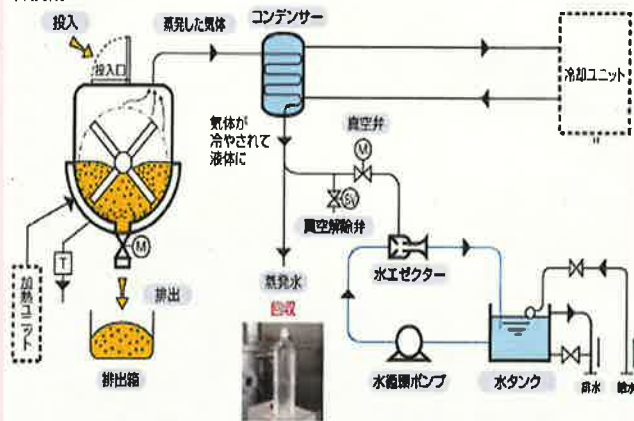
投入

投入口

蒸発した気体

コンデンサー

冷却ユニット

気体が冷やされて液体に

真空弁

M

SV

真空解除弁

M

T

加熱ユニット

排出

排出箱

蒸発水

回収

水エゼクター

水循環ポンプ

水タンク

排水

給水